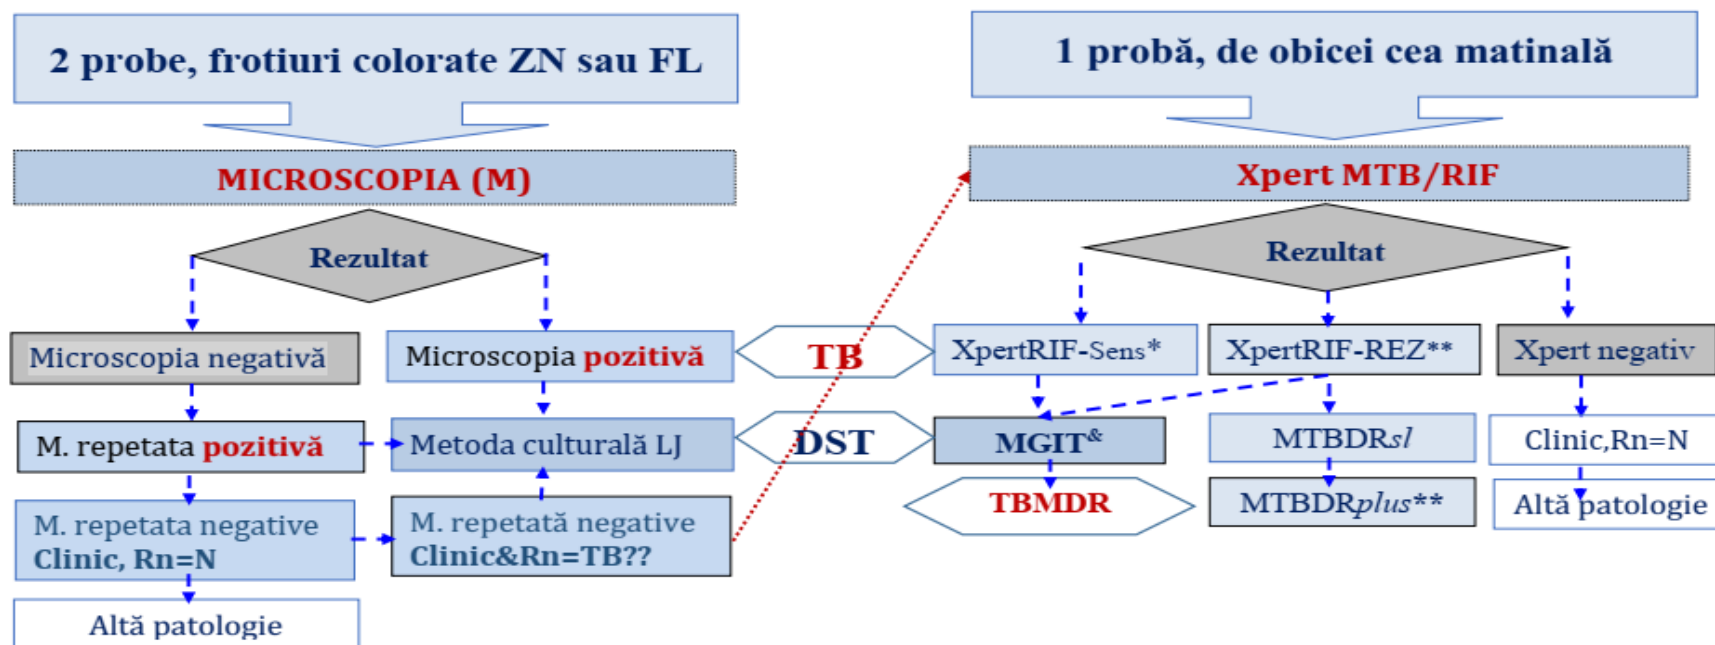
2 probe, frotiuri colorate ZN sau FL

MICROSCOPIA (M)

Rezultat

Microscopia negativă

Microscopia pozitivă

M. repetata pozitivă

Metoda culturală LJ

M. repetata negative Clinic, Rn=N

M. repetată negative Clinic&Rn=TB??

Altă patologie

TB

DST

1 probă, de obicei cea matinală

Xpert MTB/RIF

Rezultat

XpertRIF-Sens*

XpertRIF-REZ**

Xpert negativ

MGIT$^{\&}$

MTBDR*sl*

Clinic,Rn=N

TBMDR

MTBDR*plus***

Altă patologie